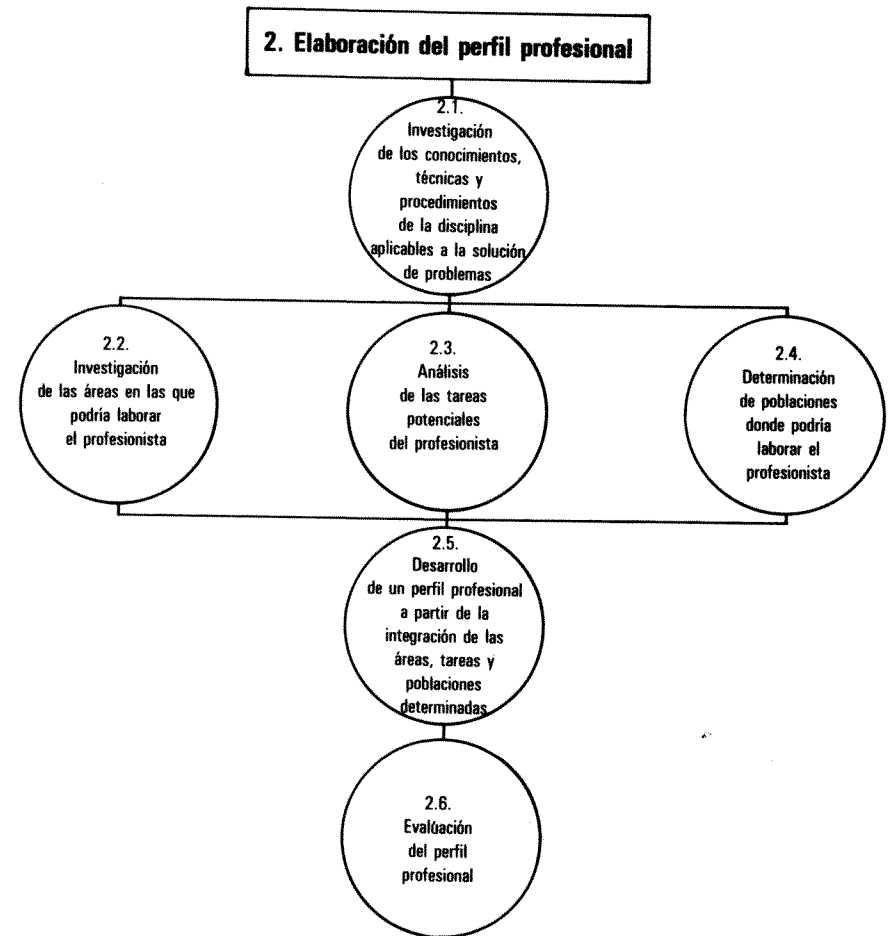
2. Elaboración del perfil profesional

2.1. Investigación de los conocimientos, técnicas y procedimientos de la disciplina aplicables a la solución de problemas

2.2. Investigación de las áreas en las que podría laborar el profesionista

2.3. Análisis de las tareas potenciales del profesionista

2.4. Determinación de poblaciones donde podría laborar el profesionista

2.5. Desarrollo de un perfil profesional a partir de la integración de las áreas, tareas y poblaciones determinadas

2.6. Evalúación del perfil profesional